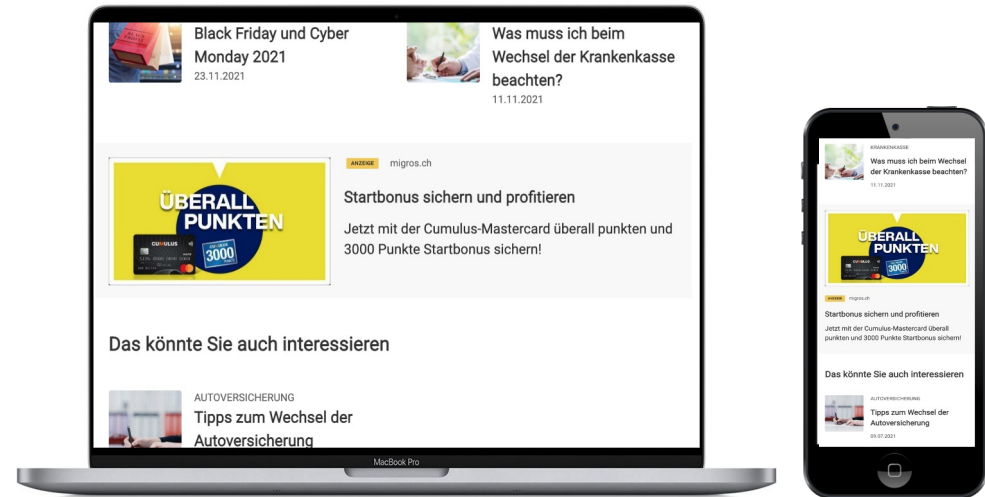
Black Friday und Cyber Monday 2021
23.11.2021

Was muss ich beim Wechsel der Krankenkasse beachten?
11.11.2021

ÜBERALL PUNKTEN

CUMULUS

3000

ANZEIGE migros.ch

Startbonus sichern und profitieren

Jetzt mit der Cumulus-Mastercard überall punkten und 3000 Punkte Startbonus sichern!

Das könnte Sie auch interessieren

AUTOVERSICHERUNG
Tipps zum Wechsel der Autoversicherung

MacBook Pro

KRANKENKASSE
Was muss ich beim Wechsel der Krankenkasse beachten?
11.11.2021

ÜBERALL PUNKTEN

3000

ANZEIGE migros.ch

Startbonus sichern und profitieren

Jetzt mit der Cumulus-Mastercard überall punkten und 3000 Punkte Startbonus sichern!

Das könnte Sie auch interessieren

AUTOVERSICHERUNG
Tipps zum Wechsel der Autoversicherung
09.07.2021